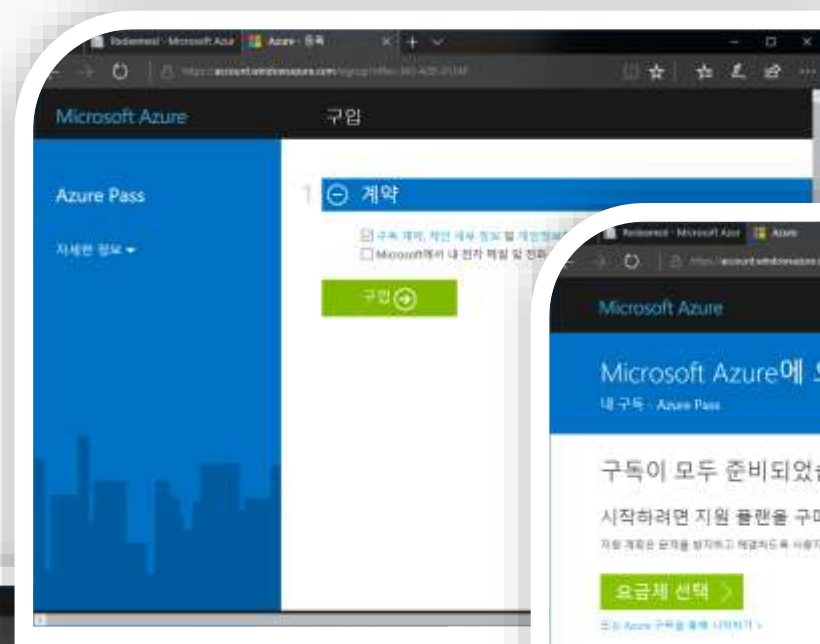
Redeem - Microsoft Azur
Azure - 등록

Microsoft Azure
구입

Azure Pass
자세한 정보

1 계약

구독 계약, 제안 세부 정보 및 개인정보
Microsoft에서 내 전자 메일 및 전화

구입

Redeem - Microsoft Azur
Azure

Microsoft Azure

Microsoft Azure에 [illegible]
내 구독 · Azure Pass

구독이 모두 준비되었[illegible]

시작하려면 지원 플랜을 구매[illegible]

요금제 선택